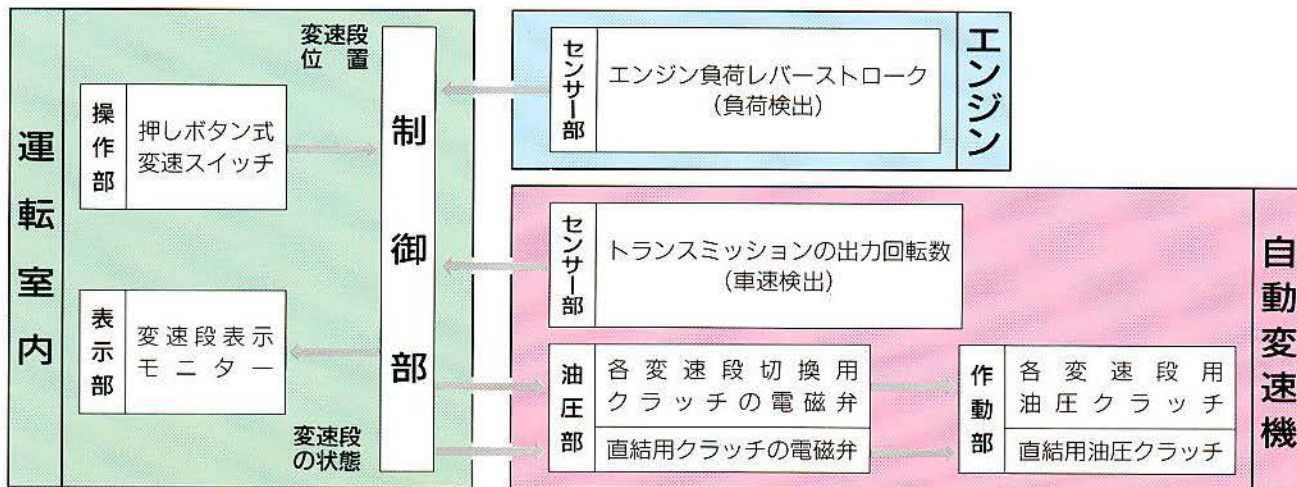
運転室内

操作部
押しボタン式変速スイッチ

表示部
変速段表示モニター

変速段位置

制御部

変速段の状態

エンジン

センサー部
エンジン負荷レバーストローク（負荷検出）

自動変速機

センサー部
トランスミッションの出力回転数（車速検出）

油圧部
各変速段切換用クラッチの電磁弁
直結用クラッチの電磁弁

作動部
各変速段用油圧クラッチ
直結用油圧クラッチ